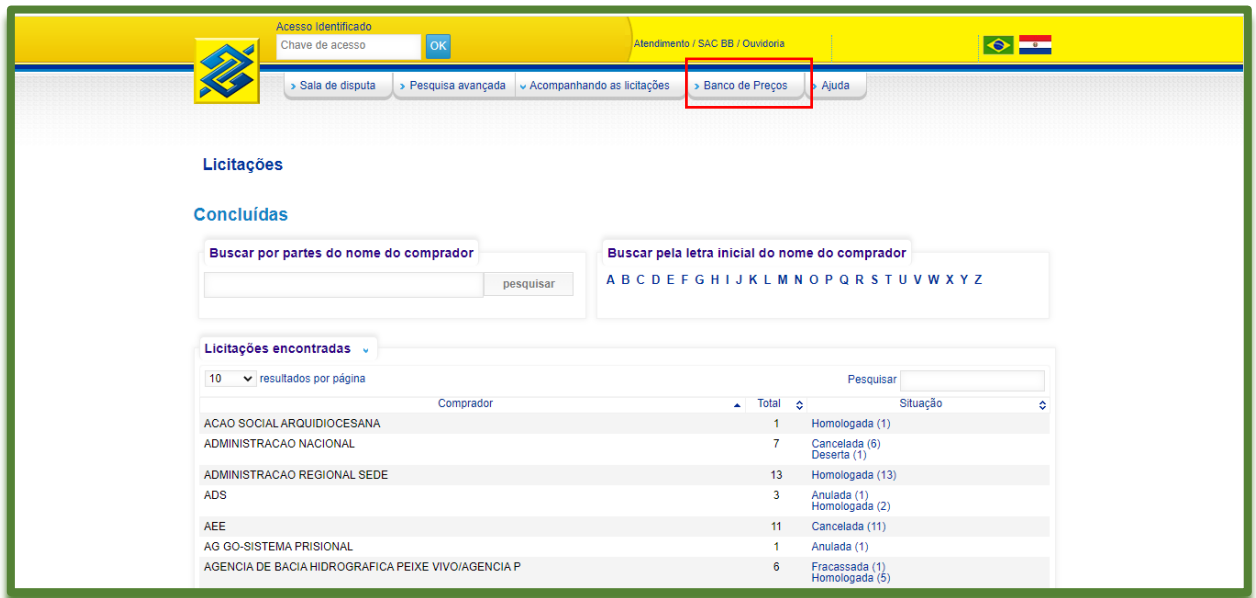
Acesso Identificado
Chave de acesso
OK
Atendimento / SAC BB / Ouvidoria

Sala de disputa
Pesquisa avançada
Acompanhando as licitações
Banco de Preços
Ajuda

Licitações

Concluídas

Buscar por partes do nome do comprador
pesquisar

Buscar pela letra inicial do nome do comprador
A B C D E F G H I J K L M N O P Q R S T U V W X Y Z

Licitações encontradas

10 resultados por página
Pesquisar

| Comprador | Total | Situação |
|---|---|---|
| ACAO SOCIAL ARQUIDIOCESANA | 1 | Homologada (1) |
| ADMINISTRACAO NACIONAL | 7 | Cancelada (6) Deserta (1) |
| ADMINISTRACAO REGIONAL SEDE | 13 | Homologada (13) |
| ADS | 3 | Anulada (1) Homologada (2) |
| AEE | 11 | Cancelada (11) |
| AG GO-SISTEMA PRISIONAL | 1 | Anulada (1) |
| AGENCIA DE BACIA HIDROGRAFICA PEIXE VIVO/AGENCIA P | 6 | Fracassada (1) Homologada (5) |